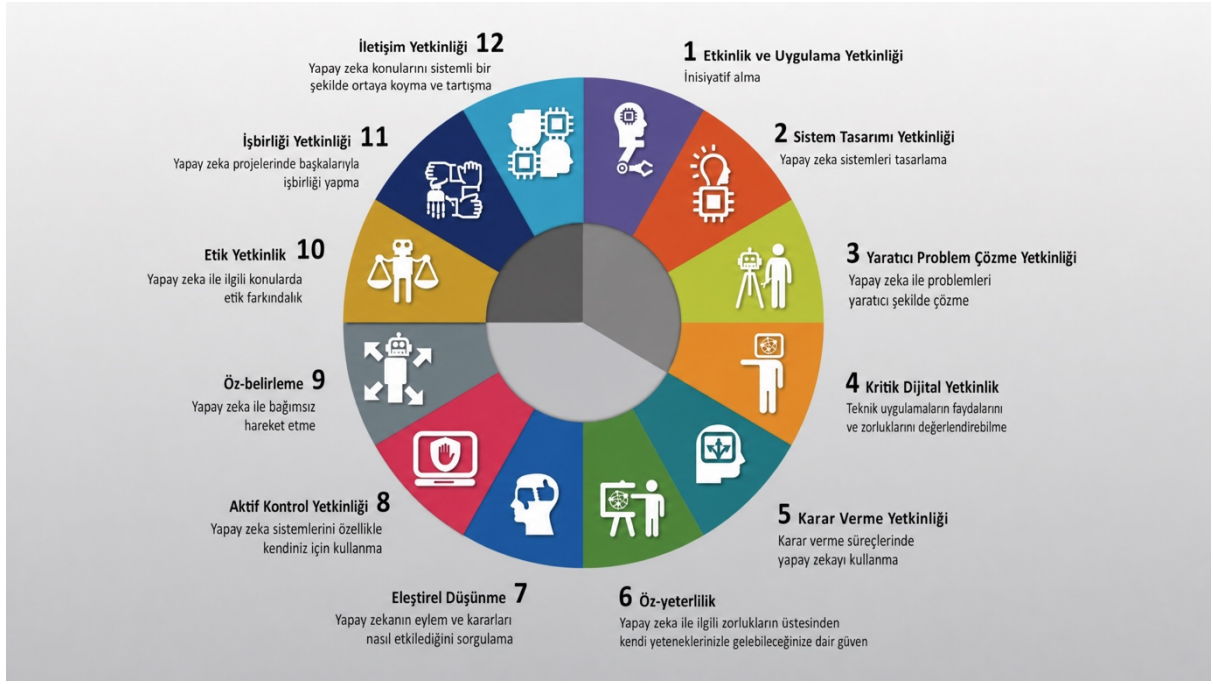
İletişim Yetkinliği 12
Yapay zeka konularını sistemli bir şekilde ortaya koyma ve tartışma

1 Etkinlik ve Uygulama Yetkinliği
İnisiyatif alma

İşbirliği Yetkinliği 11
Yapay zeka projelerinde başkalarıyla işbirliği yapma

2 Sistem Tasarımı Yetkinliği
Yapay zeka sistemleri tasarlama

Etik Yetkinlik 10
Yapay zeka ile ilgili konularda etik farkındalık

3 Yaratıcı Problem Çözme Yetkinliği
Yapay zeka ile problemleri yaratıcı şekilde çözme

Öz-belirleme 9
Yapay zeka ile bağımsız hareket etme

4 Kritik Dijital Yetkinlik
Teknik uygulamaların faydalarını ve zorluklarını değerlendirebilme

Aktif Kontrol Yetkinliği 8
Yapay zeka sistemlerini özellikle kendiniz için kullanma

5 Karar Verme Yetkinliği
Karar verme süreçlerinde yapay zekayı kullanma

Eleştirel Düşünme 7
Yapay zekanın eylem ve kararları nasıl etkilediğini sorgulama

6 Öz-yeterlilik
Yapay zeka ile ilgili zorlukların üstesinden kendi yeteneklerinizle gelebileceğinize dair güven